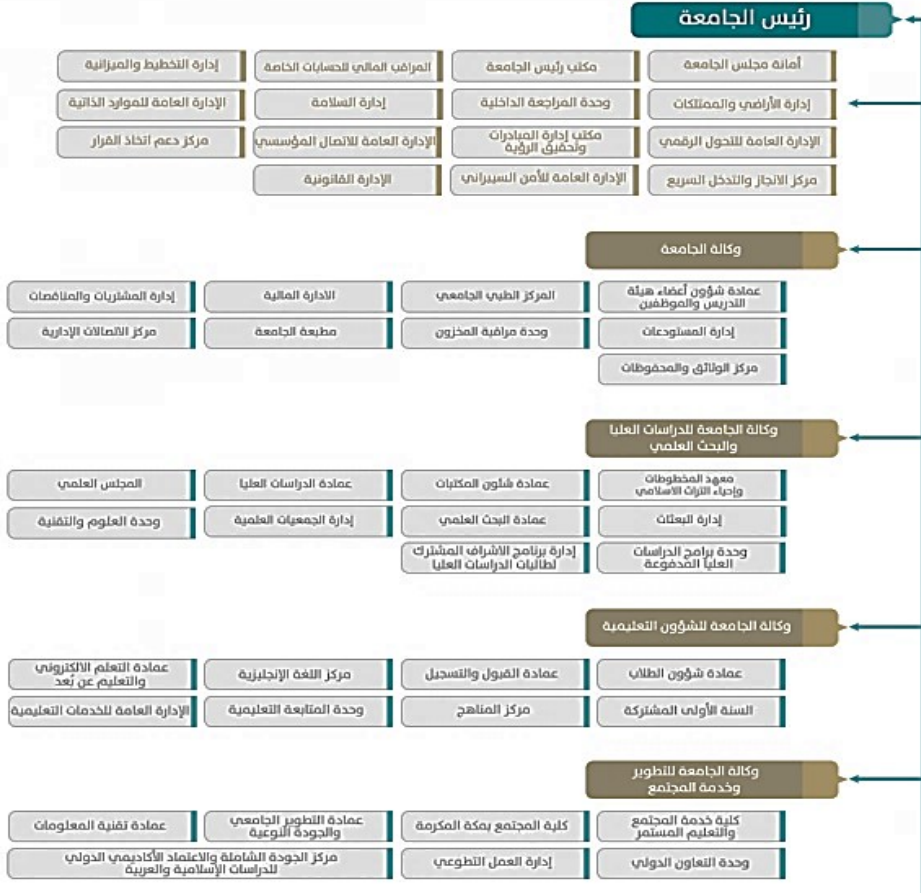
رئيس الجامعة

أمانة مجلس الجامعة
مكتب رئيس الجامعة
المراقب المالي للحسابات الخاصة
إدارة التخطيط والميزانية

إدارة الأراضي والممتلكات
وحدة المراجعة الداخلية
إدارة السلامة
الإدارة العامة للموارد الذاتية

الإدارة العامة للتحول الرقمي
مكتب إدارة المبادرات وتحقيق الرؤية
الإدارة العامة للاتصال المؤسسي
مركز دعم اتخاذ القرار

مركز الانجاز والتدخل السريع
الإدارة العامة للأمن السيبراني
الإدارة القانونية

وكالة الجامعة

عمادة شؤون أعضاء هيئة التدريس والموظفين
المركز الطبي الجامعي
الادارة المالية
إدارة المشتريات والمناقصات

إدارة المستودعات
وحدة مراقبة المخزون
مطبعة الجامعة
مركز الاتصالات الإدارية

مركز الوثائق والمحفوظات

وكالة الجامعة للدراسات العليا والبحث العلمي

معهد المخطوطات وإحياء التراث الاسلامي
عمادة شئون المكتبات
عمادة الدراسات العليا
المجلس العلمي

إدارة البعثات
عمادة البحث العلمي
إدارة الجمعيات العلمية
وحدة العلوم والتقنية

وحدة برامج الدراسات العليا المدفوعة
إدارة برنامج الاشراف المشترك لطالبات الدراسات العليا

وكالة الجامعة للشؤون التعليمية

عمادة شؤون الطلاب
عمادة القبول والتسجيل
مركز اللغة الإنجليزية
عمادة التعلم الالكتروني والتعليم عن بُعد

السنة الأولى المشتركة
مركز المناهج
وحدة المتابعة التعليمية
الإدارة العامة للخدمات التعليمية

وكالة الجامعة للتطوير وخدمة المجتمع

كلية خدمة المجتمع والتعليم المستمر
كلية المجتمع بمكة المكرمة
عمادة التطوير الجامعي والجودة النوعية
عمادة تقنية المعلومات

وحدة التعاون الدولي
إدارة العمل التطوعي
مركز الجودة الشاملة والاعتماد الأكاديمي الدولي للدراسات الإسلامية والعربية